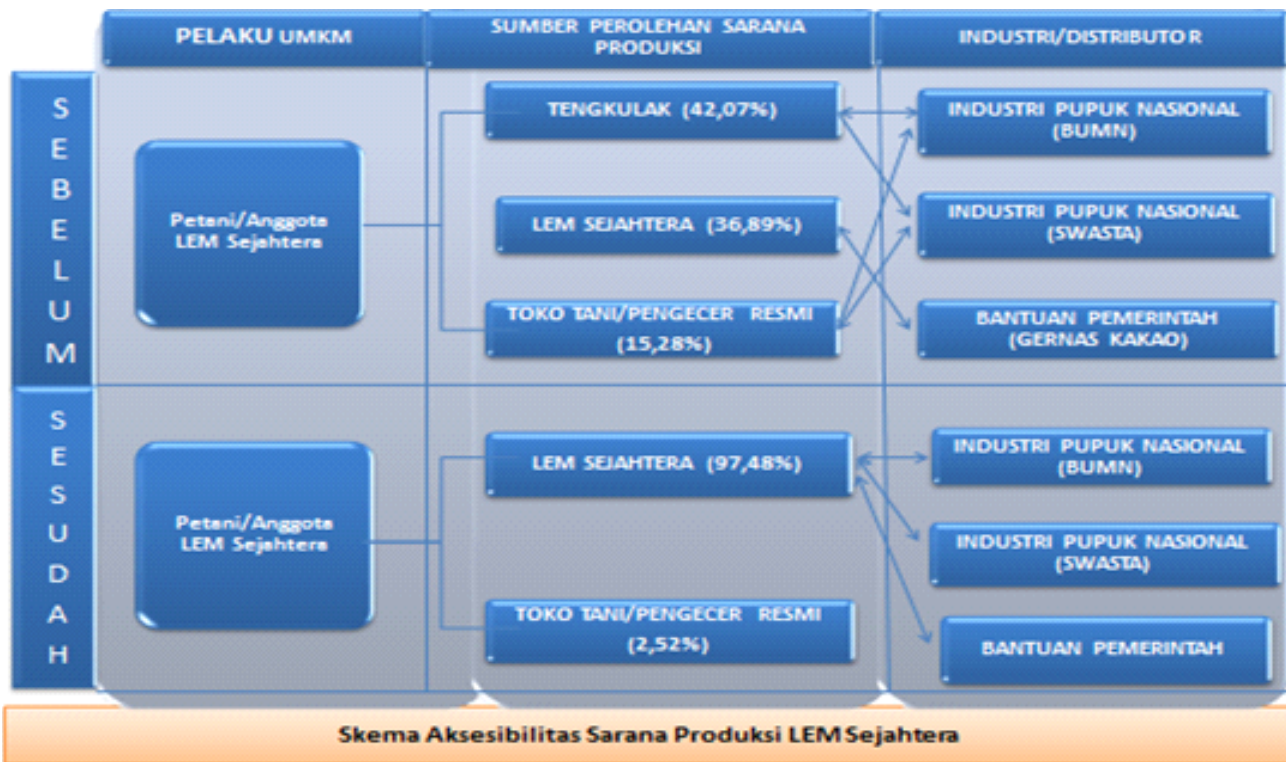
PELAKU UMKM

SUMBER PEROLEHAN SARANA PRODUKSI

INDUSTRI/DISTRIBUTO R

S E B E L U M

Petani/Anggota LEM Sejahtera

TENGKULAK (42,07%)

LEM SEJAHTERA (36,89%)

TOKO TANI/PENGECER RESMI (15,28%)

INDUSTRI PUPUK NASIONAL (BUMN)

INDUSTRI PUPUK NASIONAL (SWASTA)

BANTUAN PEMERINTAH (GERNAS KAKAO)

S E S U D A H

Petani/Anggota LEM Sejahtera

LEM SEJAHTERA (97,48%)

TOKO TANI/PENGECER RESMI (2,52%)

INDUSTRI PUPUK NASIONAL (BUMN)

INDUSTRI PUPUK NASIONAL (SWASTA)

BANTUAN PEMERINTAH

Skema Aksesibilitas Sarana Produksi LEM Sejahtera